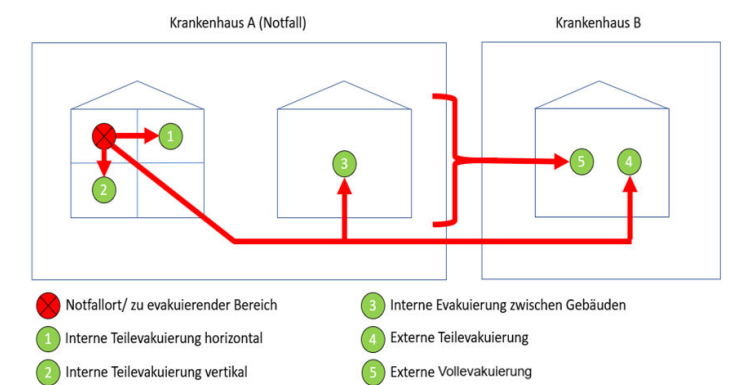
Krankenhaus A (Notfall)

Krankenhaus B

1

2

3

5

4

Notfallort/ zu evakuierender Bereich

1 Interne Teilevakuierung horizontal

2 Interne Teilevakuierung vertikal

3 Interne Evakuierung zwischen Gebäuden

4 Externe Teilevakuierung

5 Externe Vollevakuierung